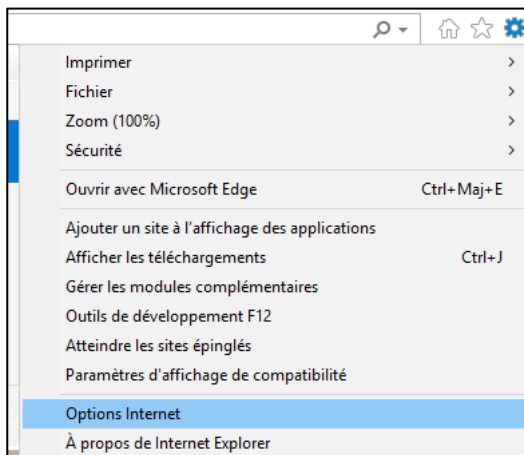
Imprimer >
Fichier >
Zoom (100%) >
Sécurité >

Ouvrir avec Microsoft Edge Ctrl+Maj+E

Ajouter un site à l'affichage des applications
Afficher les téléchargements Ctrl+J
Gérer les modules complémentaires
Outils de développement F12
Atteindre les sites épinglés
Paramètres d'affichage de compatibilité

Options Internet
À propos de Internet Explorer